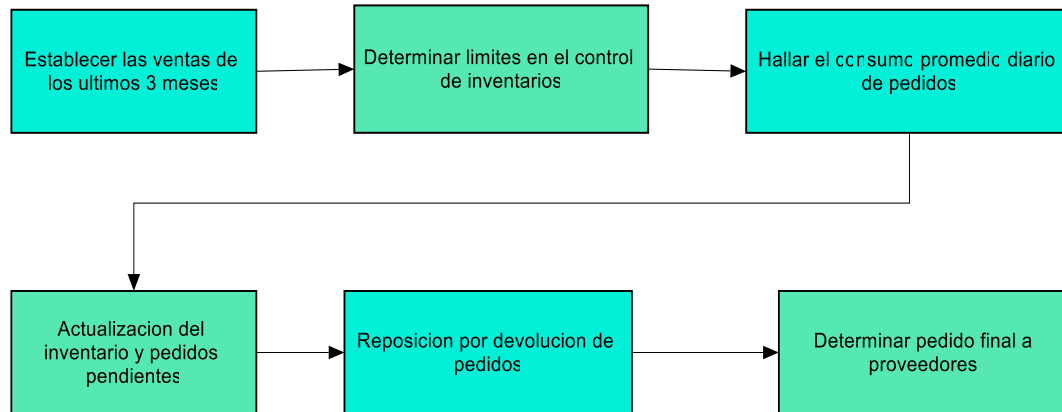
Establecer las ventas de los ultimos 3 meses

Determinar limites en el control de inventarios

Hallar el consumo promedio diario de pedidos

Actualizacion del inventario y pedidos pendientes

Reposicion por devolucion de pedidos

Determinar pedido final a proveedores